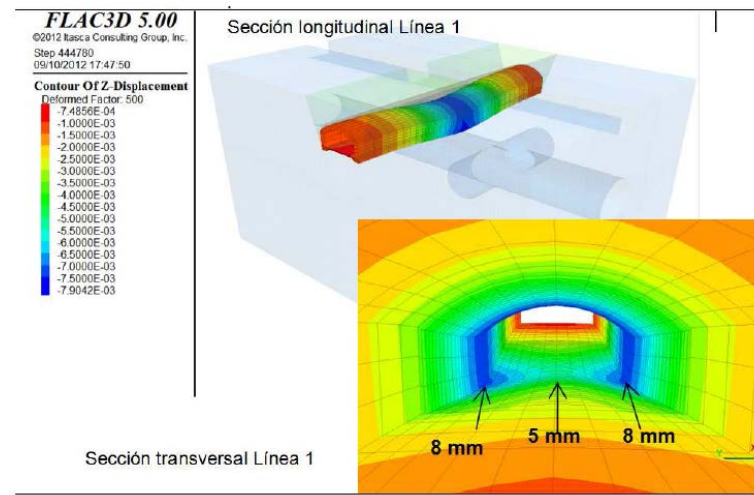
FLAC3D 5.00
©2012 Itasca Consulting Group, Inc.
Step 444780
09/10/2012 17:47:50

Contour Of Z-Displacement
Deformed Factor: 500
-7.4856E-04
-1.0000E-03
-1.5000E-03
-2.0000E-03
-2.5000E-03
-3.0000E-03
-3.5000E-03
-4.0000E-03
-4.5000E-03
-5.0000E-03
-5.5000E-03
-6.0000E-03
-6.5000E-03
-7.0000E-03
-7.5000E-03
-7.9042E-03

Sección longitudinal Línea 1

8 mm
5 mm
8 mm

Sección transversal Línea 1